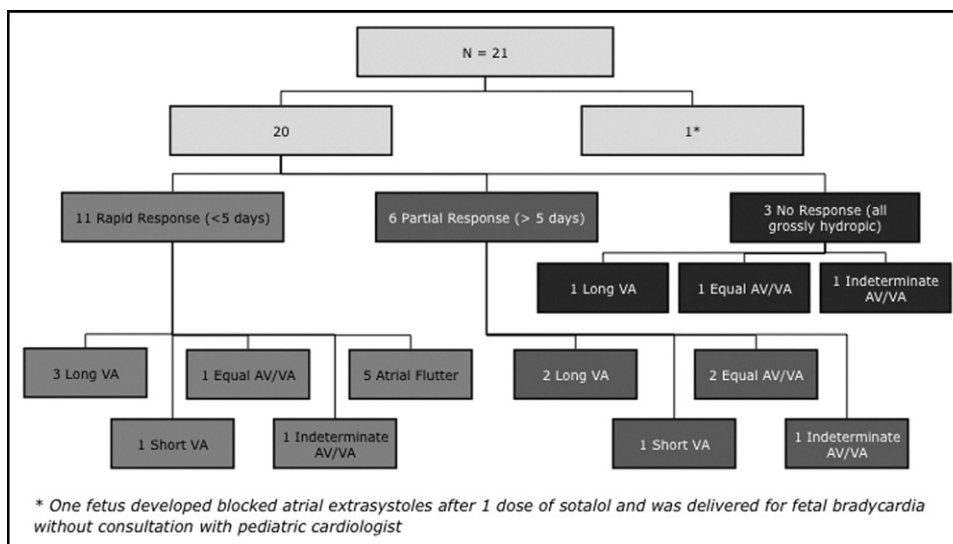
N = 21

20

1*

11 Rapid Response (<5 days)

6 Partial Response (> 5 days)

3 No Response (all grossly hydropic)

1 Long VA

1 Equal AV/VA

1 Indeterminate AV/VA

3 Long VA

1 Equal AV/VA

5 Atrial Flutter

1 Short VA

1 Indeterminate AV/VA

2 Long VA

2 Equal AV/VA

1 Short VA

1 Indeterminate AV/VA

* One fetus developed blocked atrial extrasystoles after 1 dose of sotalol and was delivered for fetal bradycardia without consultation with pediatric cardiologist